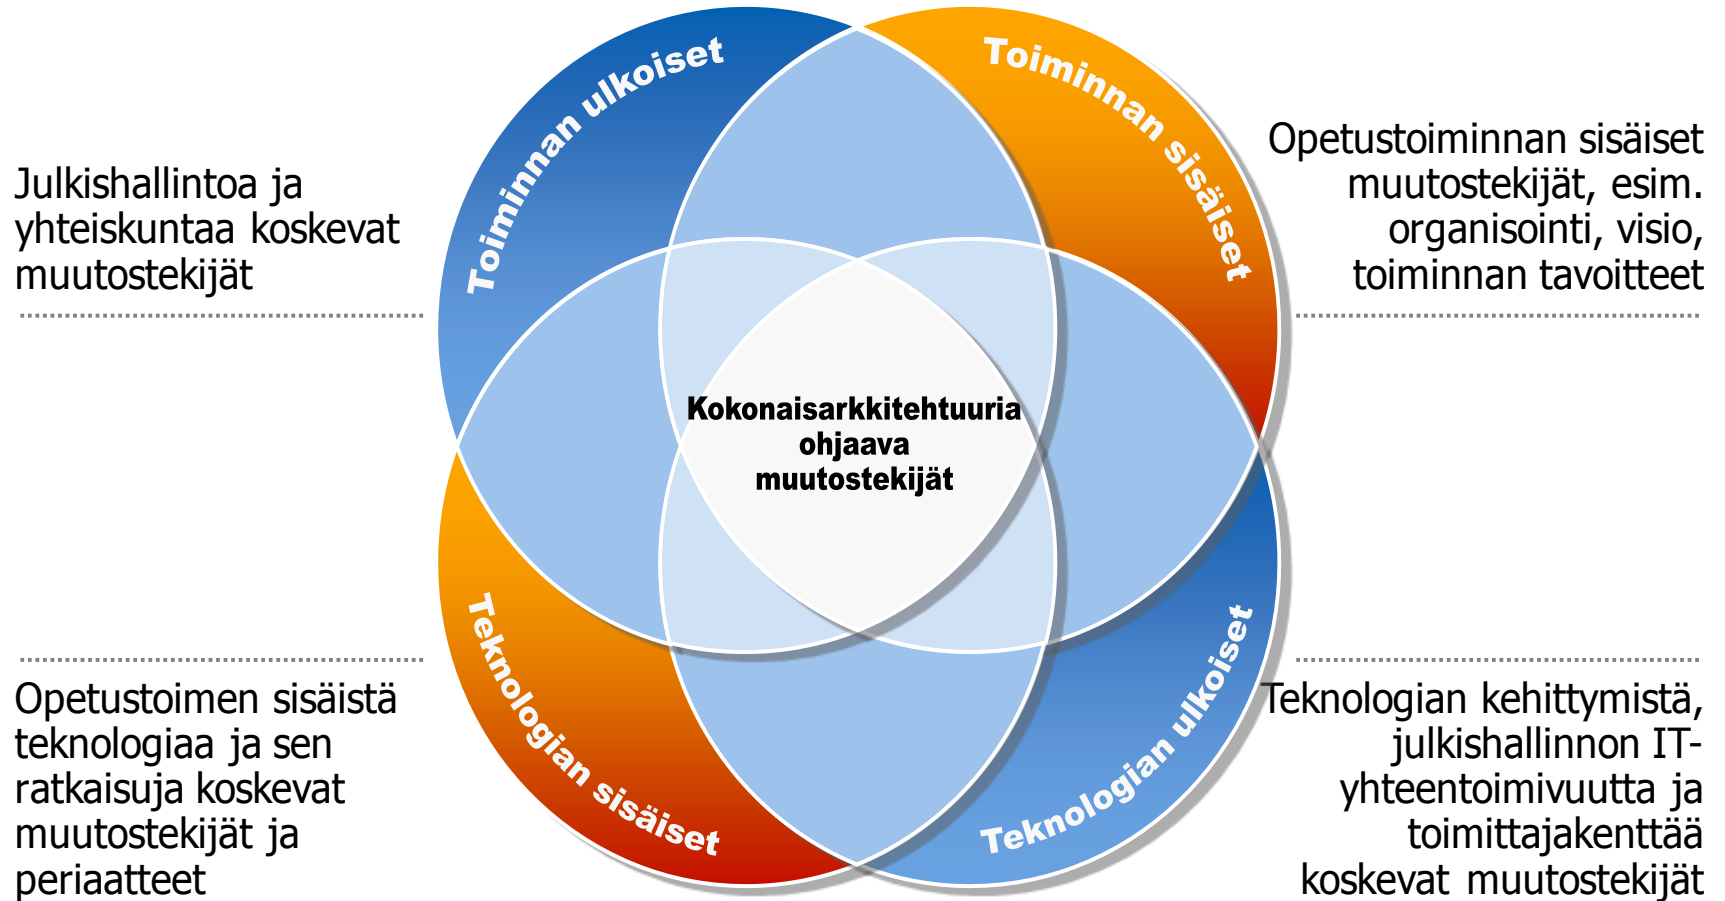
Julkishallintoa ja yhteiskuntaa koskevat muutostekijät

Toiminnan ulkoiset

Toiminnan sisäiset

Opetustoiminnan sisäiset muutostekijät, esim. organisointi, visio, toiminnan tavoitteet

Kokonaisarkkitehtuuria ohjaava muutostekijät

Opetustoimen sisäistä teknologiaa ja sen ratkaisuja koskevat muutostekijät ja periaatteet

Teknologian sisäiset

Teknologian ulkoiset

Teknologian kehittymistä, julkishallinnon IT-yhteentoimivuutta ja toimittajakenttää koskevat muutostekijät